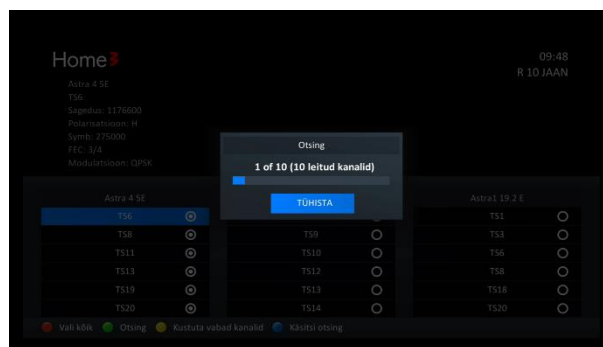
Home3

09:48
R 10 JAAN

Astra 4 5E
TS6
Sagedus: 1176600
Polarisatsioon: H
Symb: 275000
FEC: 3/4
Modulatsioon: QPSK

Otsing

1 of 10 (10 leitud kanalid)

TÜHISTA

| Astra 4 5E | | Astra1 19.2 E |
|---|---|---|
| TS6 | | TS1 |
| TS8 | TS9 | TS3 |
| TS11 | TS10 | TS6 |
| TS13 | TS12 | TS8 |
| TS19 | TS13 | TS18 |
| TS20 | TS14 | TS20 |

Vali kõik  Otsing  Kustuta vabad kanalid  Käsitsi otsing